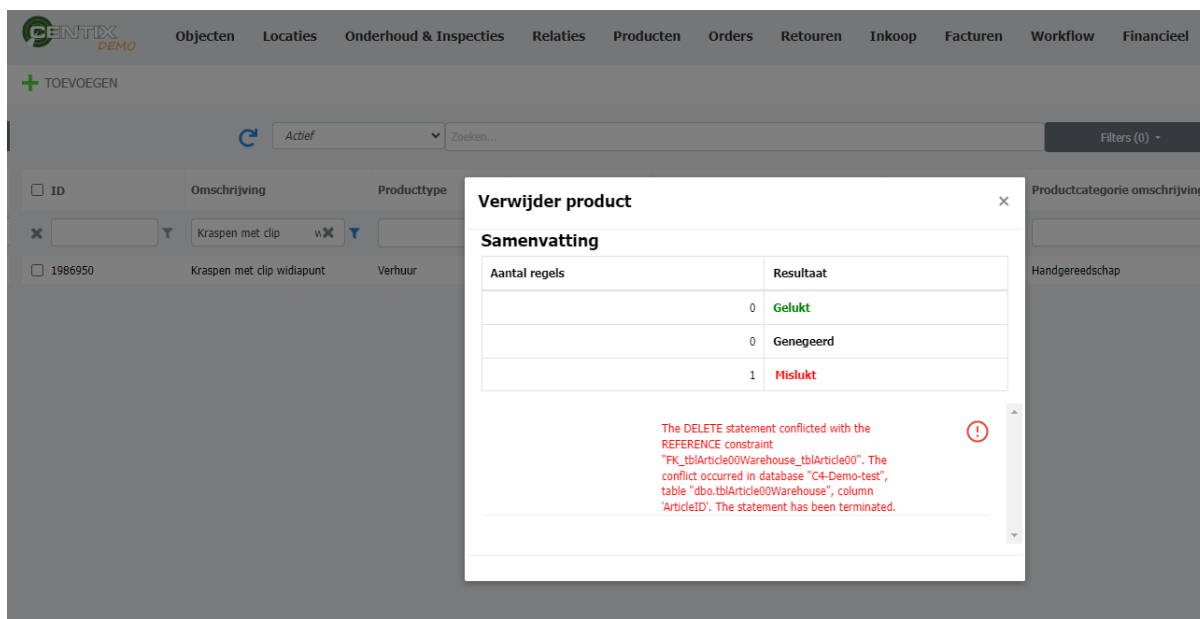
CENTIX DEMO

Objecten Locaties Onderhoud & Inspecties Relaties Producten Orders Retouren Inkoop Facturen Workflow Financieel

TOEVOEGEN

Actief
Zoeken...
Filters (0)

| ID | Omschrijving | Producttype | Productcategorie omschrijving |
|---|---|---|---|
| | Kraspen met clip | | |
| 1986950 | Kraspen met clip widiapunt | Verhuur | Handgereedschap |

Verwijder product

Samenvatting

| Aantal regels | Resultaat |
|---|---|
| 0 | Gelukt |
| 0 | Genegeerd |
| 1 | Mislukt |

The DELETE statement conflicted with the REFERENCE constraint "FK_tblArticle00Warehouse_tblArticle00". The conflict occurred in database "C4-Demo-test", table "dbo.tblArticle00Warehouse", column 'ArticleID'. The statement has been terminated.